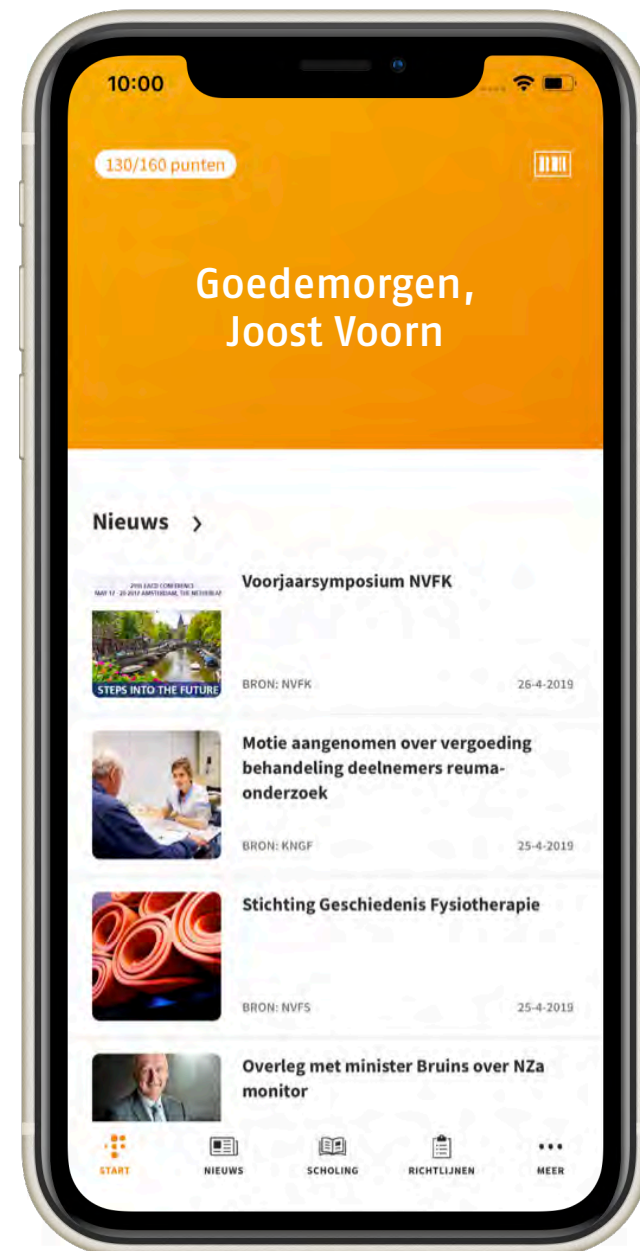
10:00

130/160 punten

Goedemorgen,
Joost Voorn

Nieuws >

STEPS INTO THE FUTURE

Voorjaarsymposium NVFK

BRON: NVFK 26-4-2019

Motie aangenomen over vergoeding behandeling deelnemers reuma-onderzoek

BRON: KNGF 25-4-2019

Stichting Geschiedenis Fysiotherapie

BRON: NVFS 25-4-2019

Overleg met minister Bruins over NZa monitor

START NIEUWS SCHOLING RICHTLIJNEN MEER